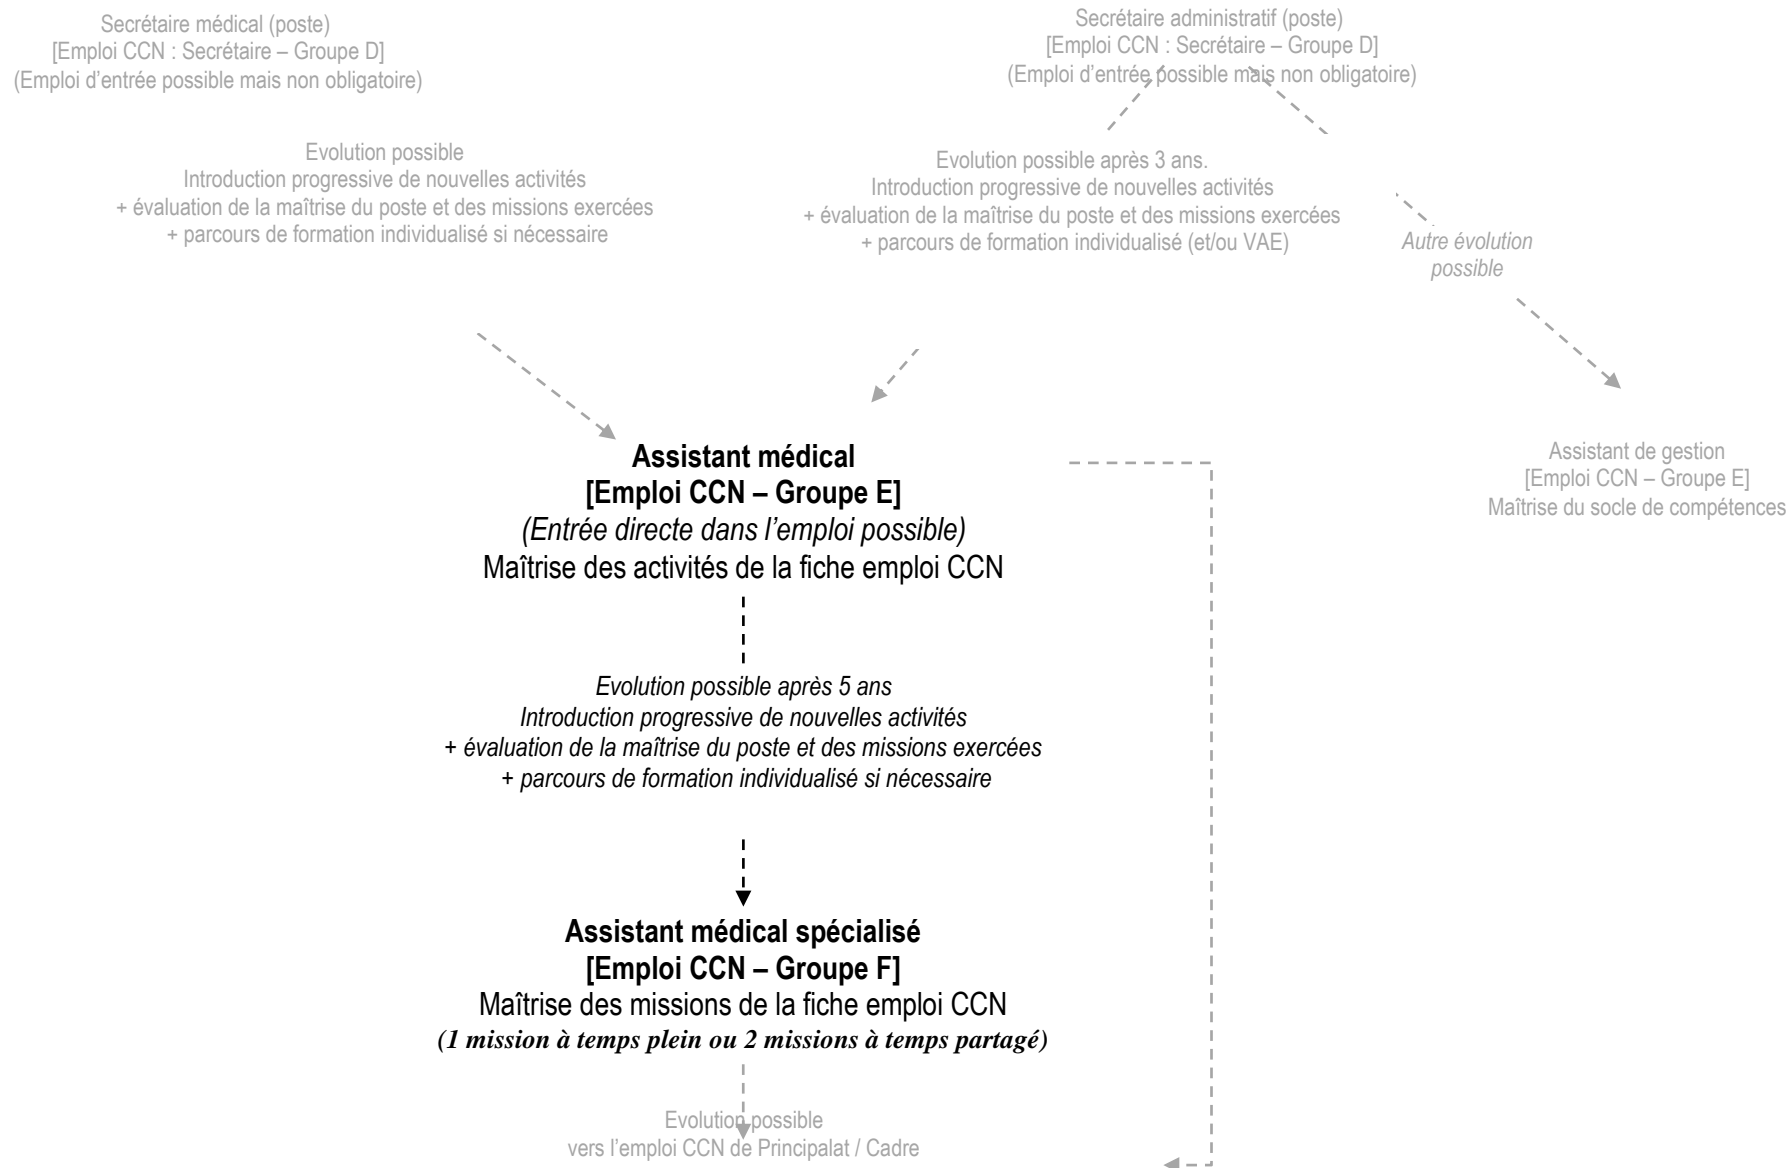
Secrétaire médical (poste)
[Emploi CCN : Secrétaire – Groupe D]
(Emploi d'entrée possible mais non obligatoire)

Secrétaire administratif (poste)
[Emploi CCN : Secrétaire – Groupe D]
(Emploi d'entrée possible mais non obligatoire)

Evolution possible
Introduction progressive de nouvelles activités
+ évaluation de la maîtrise du poste et des missions exercées
+ parcours de formation individualisé si nécessaire

Evolution possible après 3 ans.
Introduction progressive de nouvelles activités
+ évaluation de la maîtrise du poste et des missions exercées
+ parcours de formation individualisé (et/ou VAE)

Autre évolution possible

Assistant médical
[Emploi CCN – Groupe E]
(Entrée directe dans l'emploi possible)
Maîtrise des activités de la fiche emploi CCN

Assistant de gestion
[Emploi CCN – Groupe E]
Maîtrise du socle de compétences

Evolution possible après 5 ans
Introduction progressive de nouvelles activités
+ évaluation de la maîtrise du poste et des missions exercées
+ parcours de formation individualisé si nécessaire

Assistant médical spécialisé
[Emploi CCN – Groupe F]
Maîtrise des missions de la fiche emploi CCN
(1 mission à temps plein ou 2 missions à temps partagé)

Evolution possible
vers l'emploi CCN de Principalat / Cadre